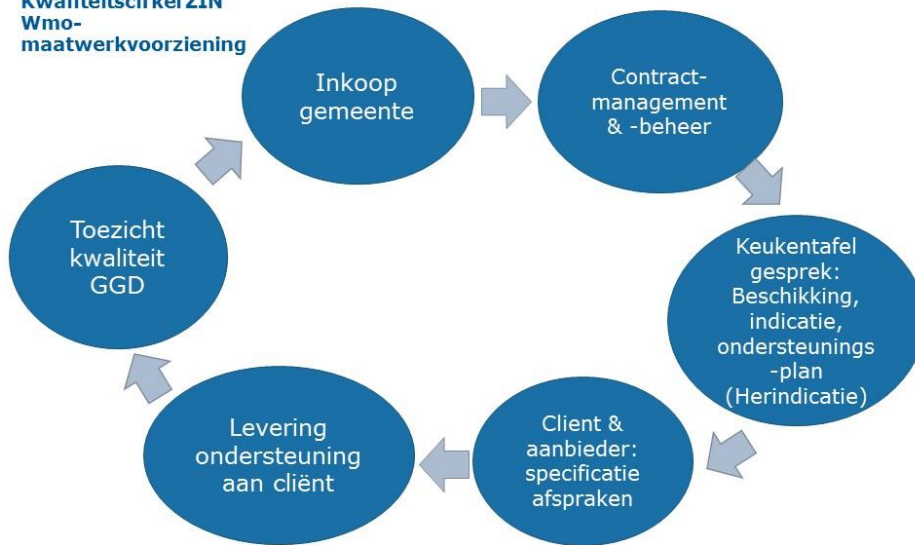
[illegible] Wmo-maatwerkvoorziening

Inkoop gemeente

Contract-management & -beheer

Keukentafel gesprek: Beschikking, indicatie, ondersteunings -plan (Herindicatie)

Client & aanbieder: specificatie afspraken

Levering ondersteuning aan cliënt

Toezicht kwaliteit GGD